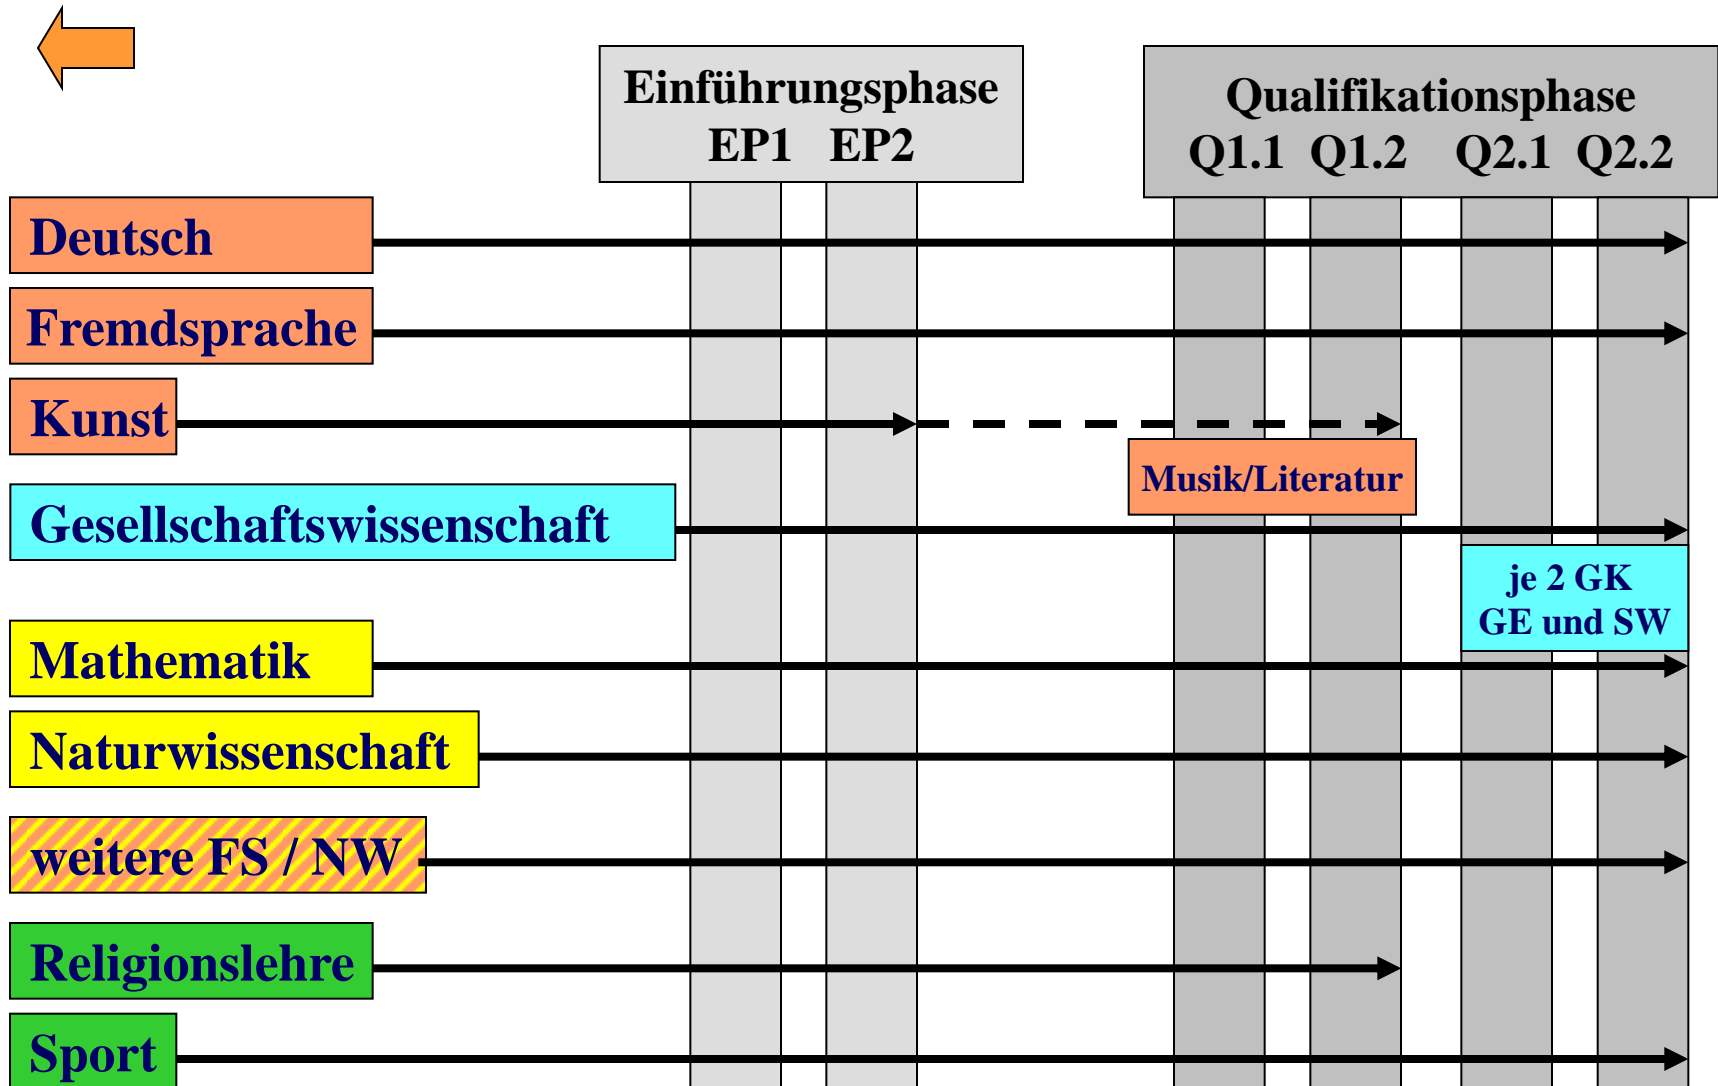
Einführungsphase
EP1 EP2

Qualifikationsphase
Q1.1 Q1.2 Q2.1 Q2.2

Deutsch

Fremdsprache

Kunst

Musik/Literatur

Gesellschaftswissenschaft

je 2 GK
GE und SW

Mathematik

Naturwissenschaft

weitere FS / NW

Religionslehre

Sport